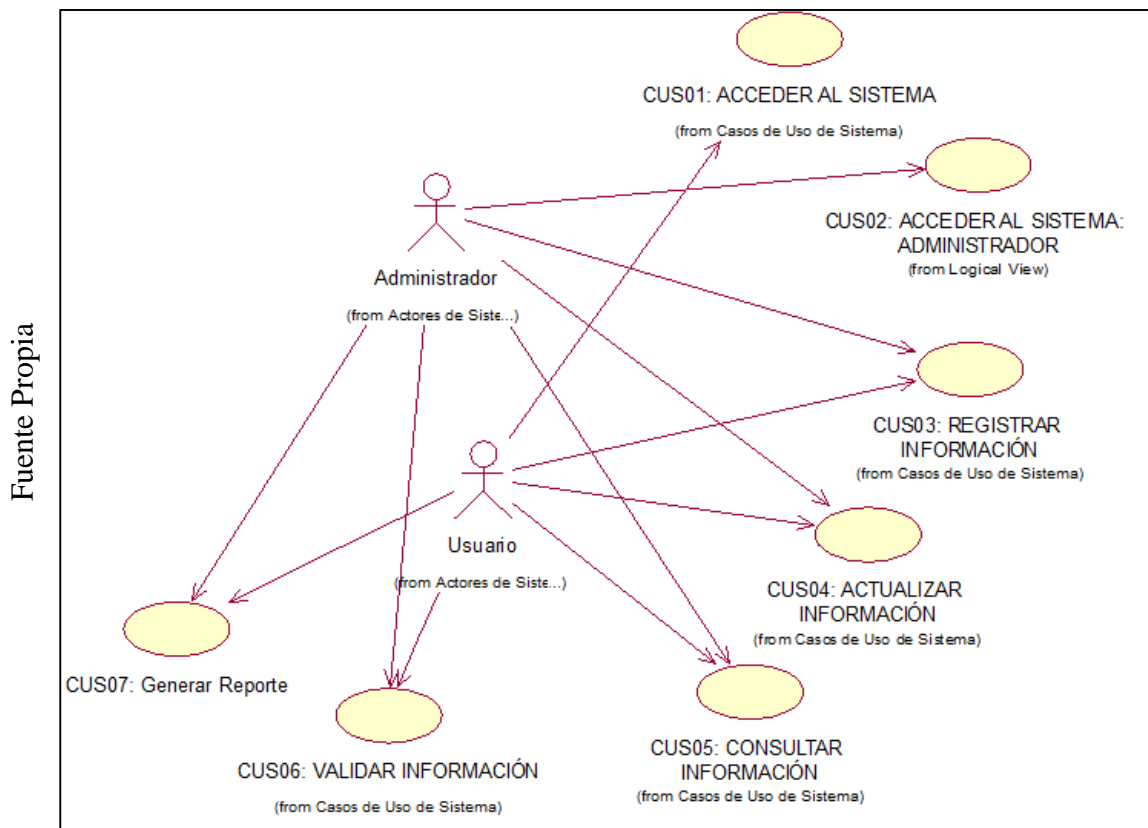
Fuente Propia

CUS01: ACCEDER AL SISTEMA
(from Casos de Uso de Sistema)

CUS02: ACCEDER AL SISTEMA: ADMINISTRADOR
(from Logical View)

Administrador
(from Actores de Siste...)

CUS03: REGISTRAR INFORMACIÓN
(from Casos de Uso de Sistema)

Usuario
(from Actores de Siste...)

CUS04: ACTUALIZAR INFORMACIÓN
(from Casos de Uso de Sistema)

CUS07: Generar Reporte

CUS06: VALIDAR INFORMACIÓN
(from Casos de Uso de Sistema)

CUS05: CONSULTAR INFORMACIÓN
(from Casos de Uso de Sistema)